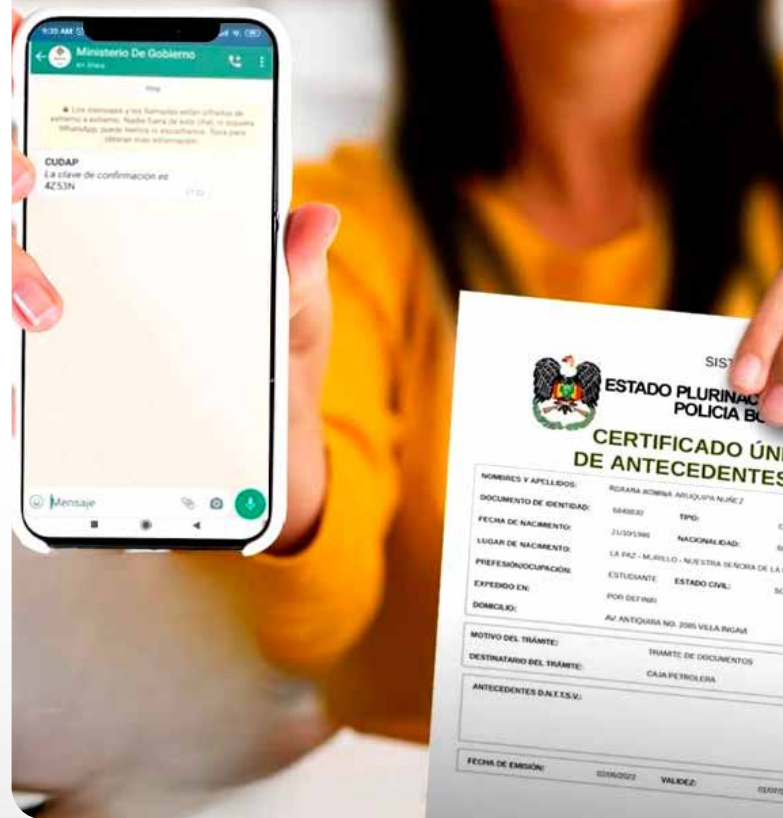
9:35 AM

Ministerio De Gobierno
en línea

Hoy

Los mensajes y las llamadas están cifrados de extremo a extremo. Nadie fuera de este chat, ni siquiera WhatsApp, puede leerlos ni escucharlos. Toca para obtener más información.

CUDAP
La clave de confirmación es 4Z53N
17:32

Mensaje

SIST
ESTADO PLURINAC
POLICIA BO

CERTIFICADO ÚN
DE ANTECEDENTES

NOMBRES Y APELLIDOS: ROXANA ROMINA ARUQUIPA NUÑEZ
DOCUMENTO DE IDENTIDAD: 6848830 TIPO:
FECHA DE NACIMIENTO: 21/10/1986 NACIONALIDAD:
LUGAR DE NACIMIENTO: LA PAZ - MURILLO - NUESTRA SEÑORA DE LA
PROFESIÓN/OCUPACIÓN: ESTUDIANTE ESTADO CIVIL:
EXPEDIDO EN: POR DEFINIR
DOMICILIO: AV. ANTOFAGASTA NO. 2085 VILLA INGAVI

MOTIVO DEL TRÁMITE: TRAMITE DE DOCUMENTOS
DESTINATARIO DEL TRÁMITE: CAJA PETROLERA

ANTECEDENTES D.N.T.T.S.V.:

FECHA DE EMISIÓN: 02/06/2022 VALIDEZ: 01/07/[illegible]